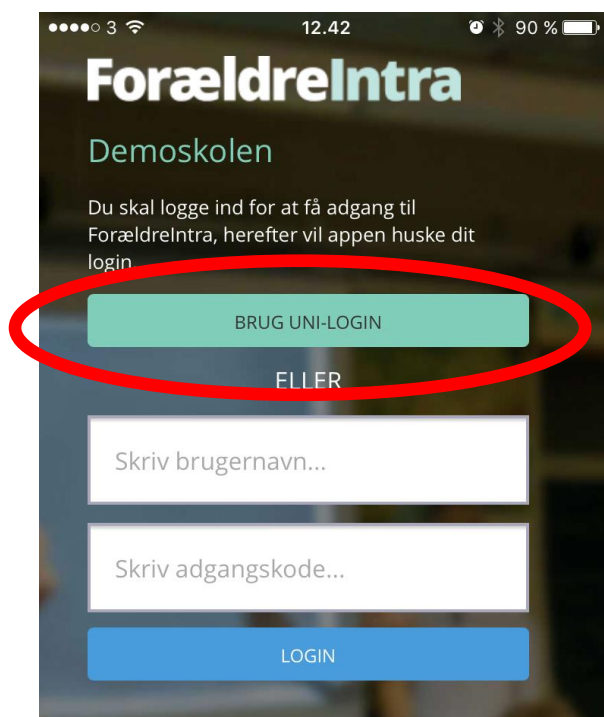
●●●●○ 3 12.42 90 %

ForældreIntra

Demoskolen

Du skal logge ind for at få adgang til ForældreIntra, herefter vil appen huske dit login.

BRUG UNI-LOGIN

ELLER

Skriv brugernavn...

Skriv adgangskode...

LOGIN